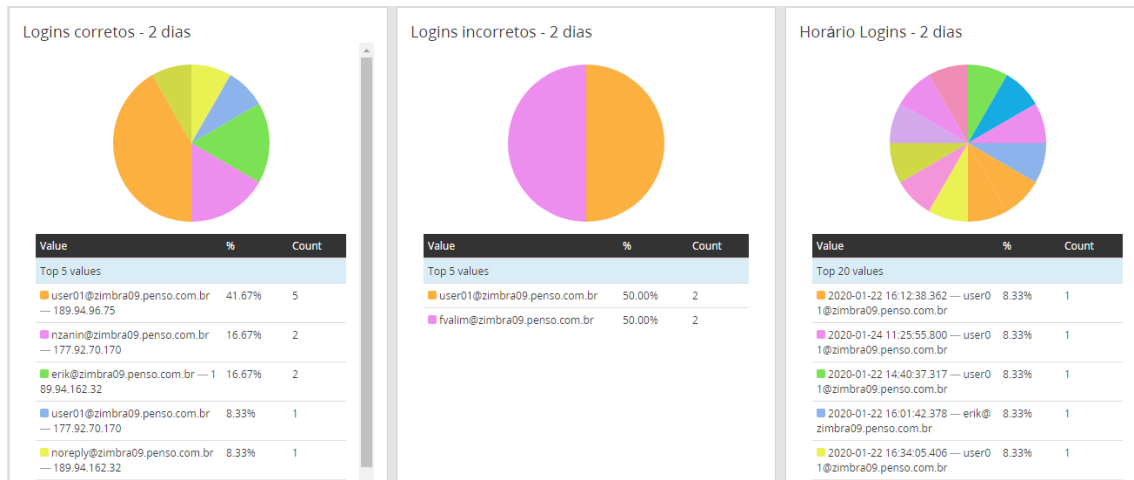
Logins corretos - 2 dias

| Value | % | Count |
|---|---|---|
| Top 5 values | | |
| user01@zimbra09.penso.com.br — 189.94.96.75 | 41.67% | 5 |
| nzanin@zimbra09.penso.com.br — 177.92.70.170 | 16.67% | 2 |
| erik@zimbra09.penso.com.br — 189.94.162.32 | 16.67% | 2 |
| user01@zimbra09.penso.com.br — 177.92.70.170 | 8.33% | 1 |
| noreply@zimbra09.penso.com.br — 189.94.162.32 | 8.33% | 1 |

Logins incorretos - 2 dias

| Value | % | Count |
|---|---|---|
| Top 5 values | | |
| user01@zimbra09.penso.com.br | 50.00% | 2 |
| fvalim@zimbra09.penso.com.br | 50.00% | 2 |

Horário Logins - 2 dias

| Value | % | Count |
|---|---|---|
| Top 20 values | | |
| 2020-01-22 16:12:38.362 — user01@zimbra09.penso.com.br | 8.33% | 1 |
| 2020-01-24 11:25:55.800 — user01@zimbra09.penso.com.br | 8.33% | 1 |
| 2020-01-22 14:40:37.317 — user01@zimbra09.penso.com.br | 8.33% | 1 |
| 2020-01-22 16:01:42.378 — erik@zimbra09.penso.com.br | 8.33% | 1 |
| 2020-01-22 16:34:05.406 — user01@zimbra09.penso.com.br | 8.33% | 1 |